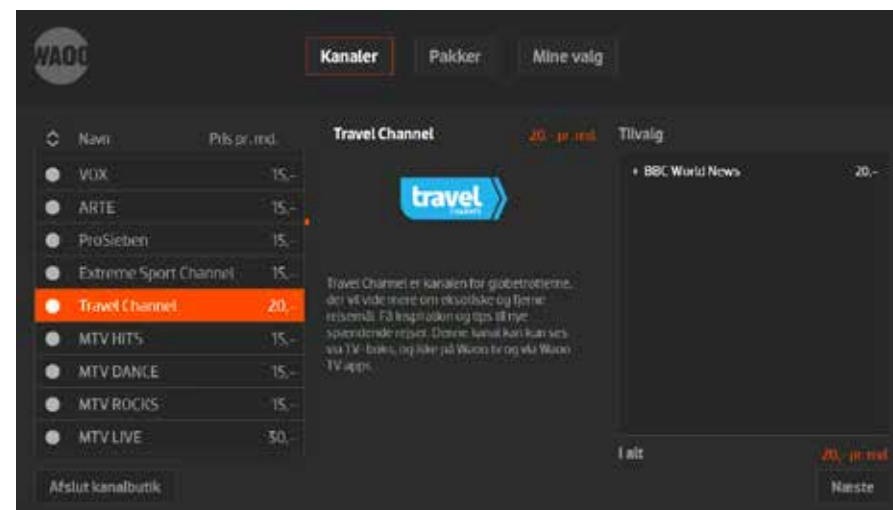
WAOO

Kanaler Pakker Mine valg

| | Navn | Pris pr. md. |
|---|---|---|
| ● | VOX | 15,- |
| ● | ARTE | 15,- |
| ● | ProSieben | 15,- |
| ● | Extreme Sport Channel | 15,- |
| ● | Travel Channel | 20,- |
| ● | MTV HITS | 15,- |
| ● | MTV DANCE | 15,- |
| ● | MTV ROCKS | 15,- |
| ● | MTV LIVE | 30,- |

Travel Channel 20,- pr. md.

travel CHANNEL

Travel Channel er kanalen for globetrotterne, der vil vide mere om eksotiske og fjerne rejsemål. Få inspiration og tips til nye spændende rejser. Denne kanal kan kun ses via TV-boks, og ikke på Waoo tv og via Waoo TV apps.

Tilvalg

• BBC World News 20,-

I alt 20,- pr. md.

Afslut kanalbutik

Næste